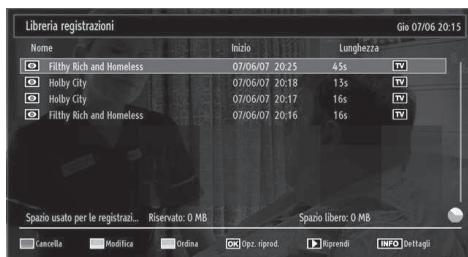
Libreria registrazioni Gio 07/06 20:15

| Nome | Inizio | Lunghezza | |
|---|---|---|---|
| Filthy Rich and Homeless | 07/06/07 20:25 | 45s | TV |
| Holby City | 07/06/07 20:18 | 13s | TV |
| Holby City | 07/06/07 20:17 | 16s | TV |
| Filthy Rich and Homeless | 07/06/07 20:16 | 16s | TV |

Spazio usato per le registrazi... Riservato: 0 MB Spazio libero: 0 MB

Cancella Modifica Ordina OK Opz. riprod. Riprendi INFO Dettagli